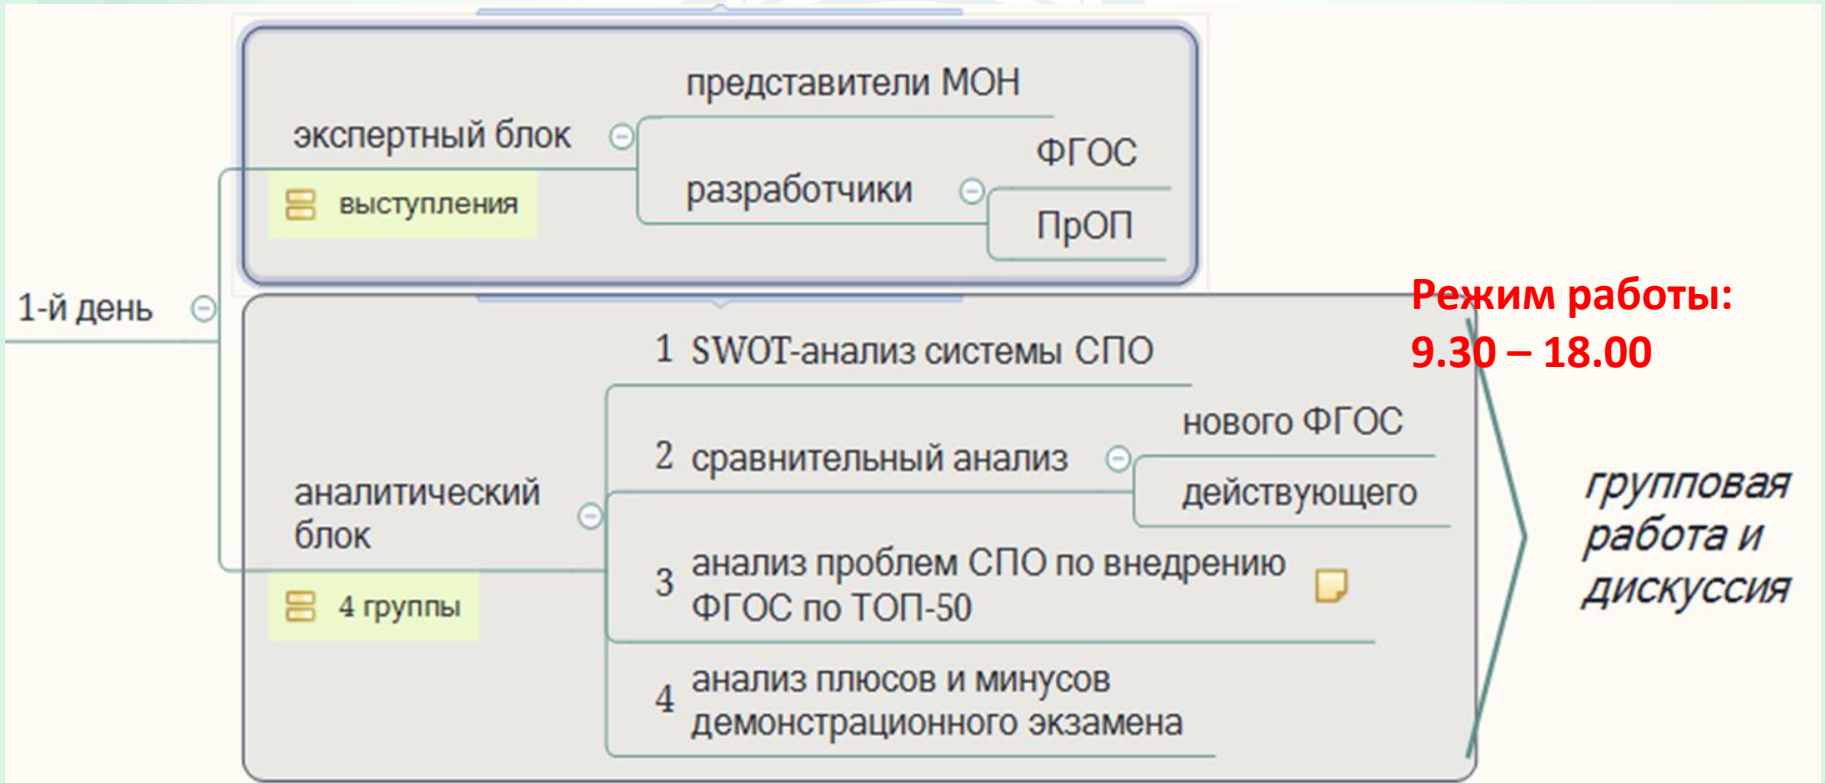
1-й день

экспертный блок

выступления

представители МОН

разработчики

ФГОС

ПрОП

Режим работы:
9.30 – 18.00

аналитический блок

4 группы

1 SWOT-анализ системы СПО

2 сравнительный анализ

нового ФГОС

действующего

3 анализ проблем СПО по внедрению ФГОС по ТОП-50

4 анализ плюсов и минусов демонстрационного экзамена

групповая работа и дискуссия